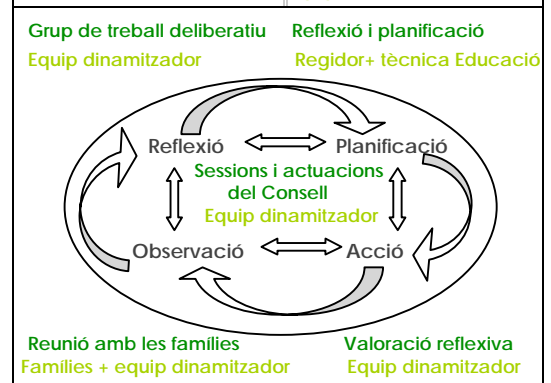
Grup de treball deliberatiu
Equip dinamitzador

Reflexió i planificació
Regidor+ tècnica Educació

Reflexió
Planificació
Sessions i actuacions del Consell
Equip dinamitzador
Observació
Acció

Reunió amb les famílies
Famílies + equip dinamitzador

Valoració reflexiva
Equip dinamitzador